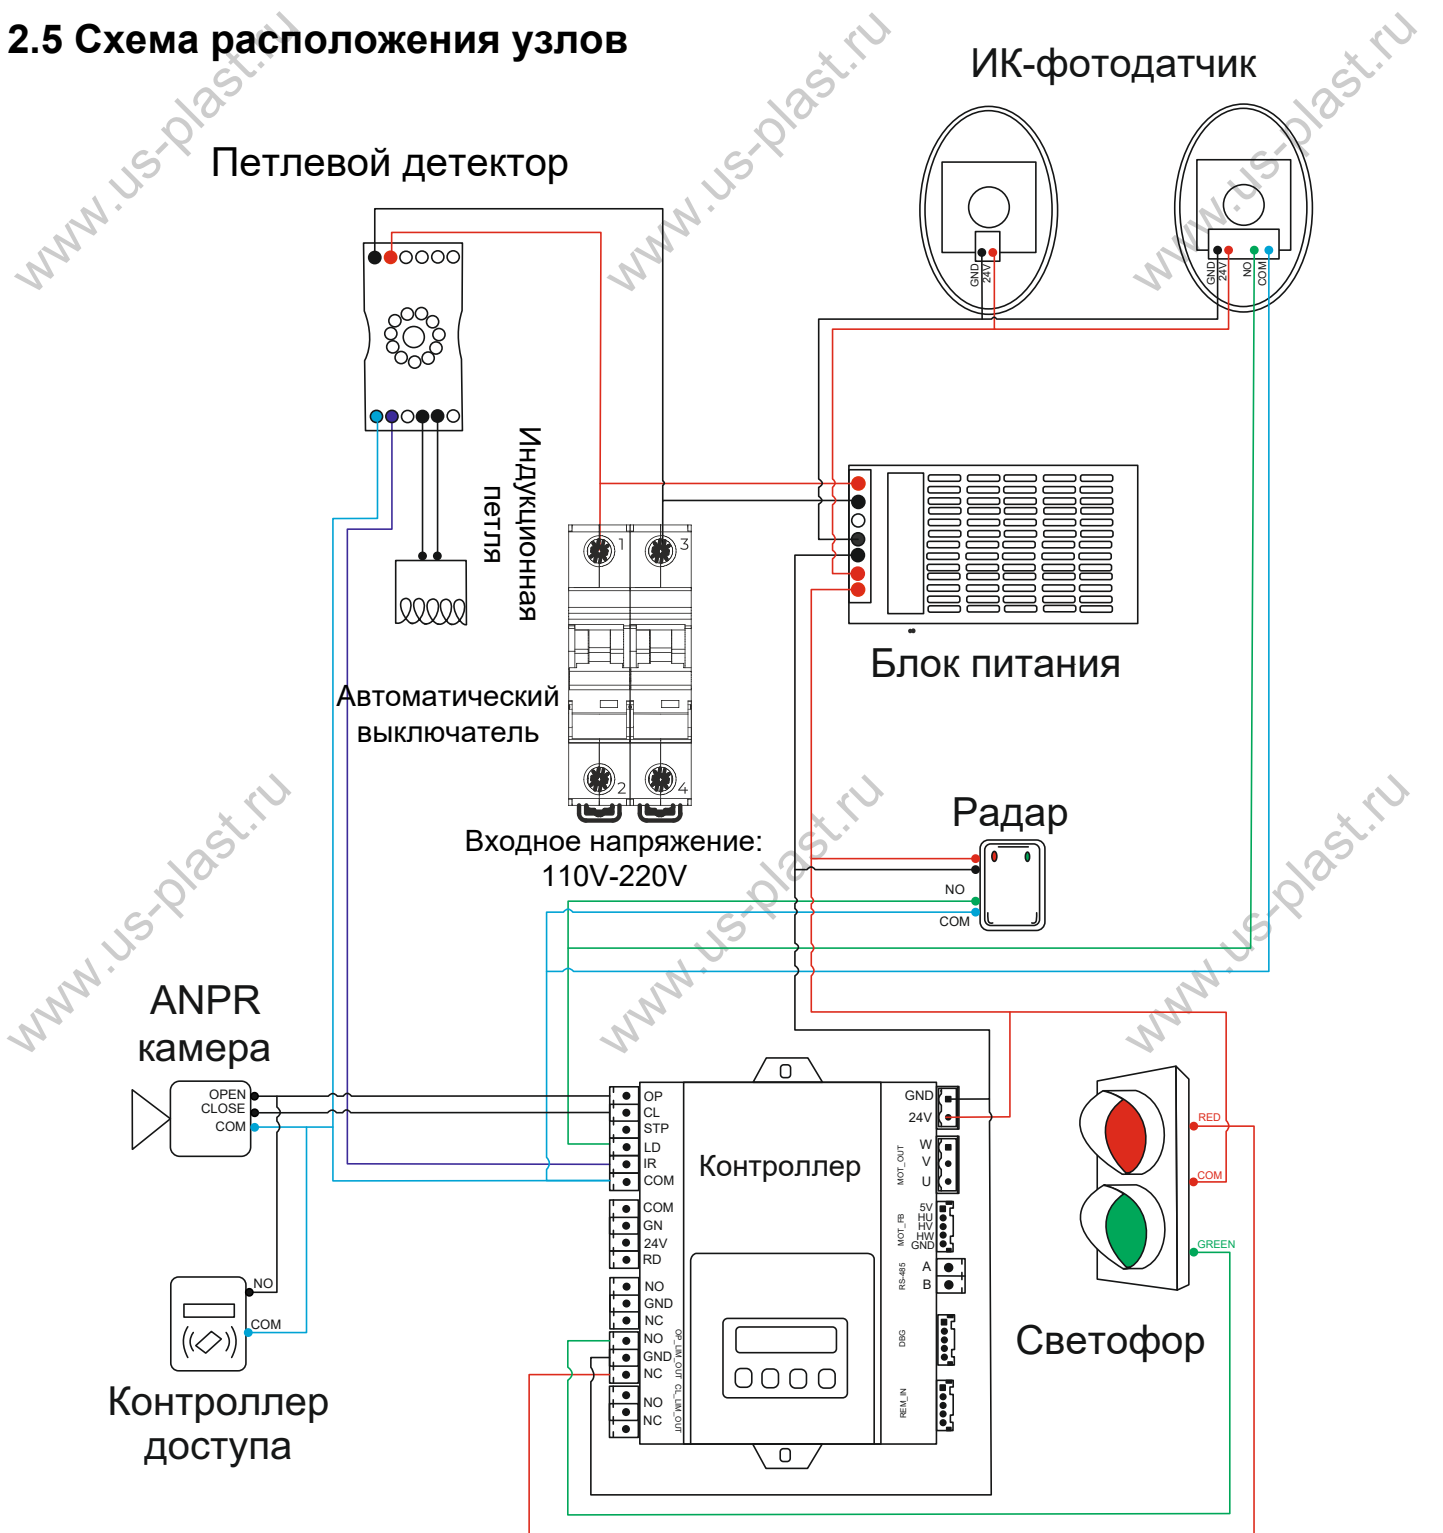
2.5 Схема расположения узлов

www.us-plast.ru

Петлевой детектор

ИК-фотодатчик

GND 24V

GND 24V NO COM

Индукционная петля

Блок питания

Автоматический выключатель

1 3 2 4

Входное напряжение: 110V-220V

Радар

NO

COM

ANPR камера

OPEN CLOSE COM

OP CL STP LD IR COM

COM GN 24V RD

NO GND NC

NO GND NC

NO NC

OP_LIM_OUT CL_LIM_OUT

Контроллер

GND 24V

W V U MOT_OUT

5V HU HV HW GND MOT_FB

A B RS-485

DBG

REM_IN

RED

COM

GREEN

Светофор

NO

COM

Контроллер доступа